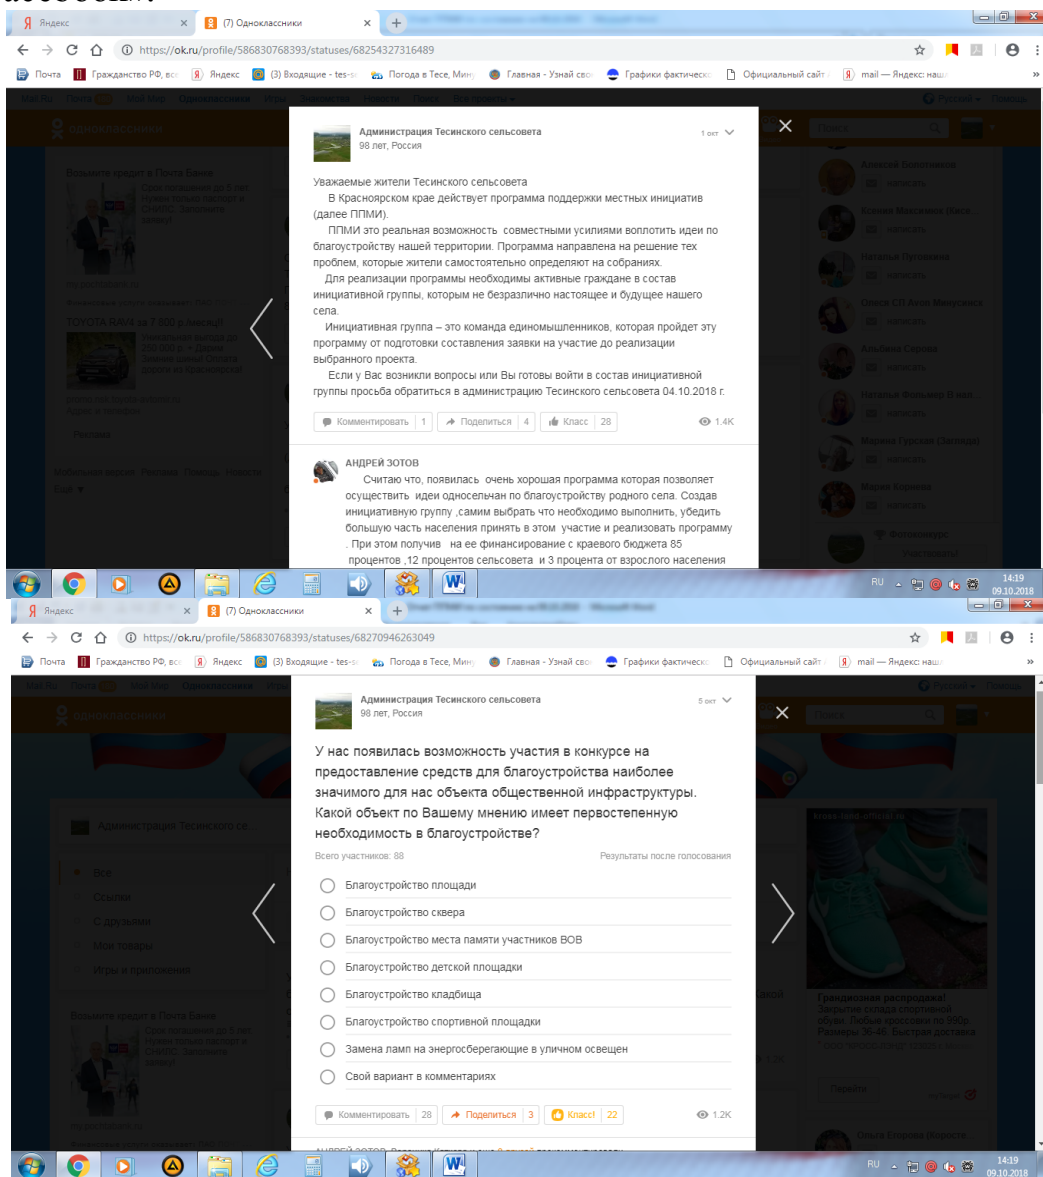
Яндекс
(7) Одноклассники
https://ok.ru/profile/586830768393/statuses/68254327316489
Почта
Гражданство РФ, вс
Яндекс
(3) Входящие - tes-s
Погода в Тесе, Мин
Главная - Узнай сво
Графики фактическ
Официальный сайт
mail — Яндекс: наш

Администрация Тесинского сельсовета
98 лет, Россия
1 окт

Уважаемые жители Тесинского сельсовета
В Красноярском крае действует программа поддержки местных инициатив (далее ППМИ).
ППМИ это реальная возможность совместными усилиями воплотить идеи по благоустройству нашей территории. Программа направлена на решение тех проблем, которые жители самостоятельно определяют на собраниях.
Для реализации программы необходимы активные граждане в состав инициативной группы, которым не безразлично настоящее и будущее нашего села.
Инициативная группа – это команда единомышленников, которая пройдет эту программу от подготовки составления заявки на участие до реализации выбранного проекта.
Если у Вас возникли вопросы или Вы готовы войти в состав инициативной группы просьба обратиться в администрацию Тесинского сельсовета 04.10.2018 г.

Комментировать 1
Поделиться 4
Класс 28
1.4K

АНДРЕЙ ЗОТОВ
Считаю что, появилась очень хорошая программа которая позволяет осуществить идеи односельчан по благоустройству родного села. Создав инициативную группу ,самим выбрать что необходимо выполнить, убедить большую часть населения принять в этом участие и реализовать программу . При этом получив на ее финансирование с краевого бюджета 85 процентов ,12 процентов сельсовета и 3 процента от взрослого населения

RU 14:19 09.10.2018

Яндекс
(7) Одноклассники
https://ok.ru/profile/586830768393/statuses/68270946263049

Администрация Тесинского сельсовета
98 лет, Россия
5 окт

У нас появилась возможность участия в конкурсе на предоставление средств для благоустройства наиболее значимого для нас объекта общественной инфраструктуры. Какой объект по Вашему мнению имеет первостепенную необходимость в благоустройстве?
Всего участников: 88
Результаты после голосования

Благоустройство площади
Благоустройство сквера
Благоустройство места памяти участников ВОВ
Благоустройство детской площадки
Благоустройство кладбища
Благоустройство спортивной площадки
Замена ламп на энергосберегающие в уличном освещен
Свой вариант в комментариях

Комментировать 28
Поделиться 3
Класс! 22
1.2K

Грандиозная распродажа!
Закрытие склада спортивной обуви. Любые кроссовки по 890р. Размеры 36-46. Быстрая доставка

RU 14:19 09.10.2018